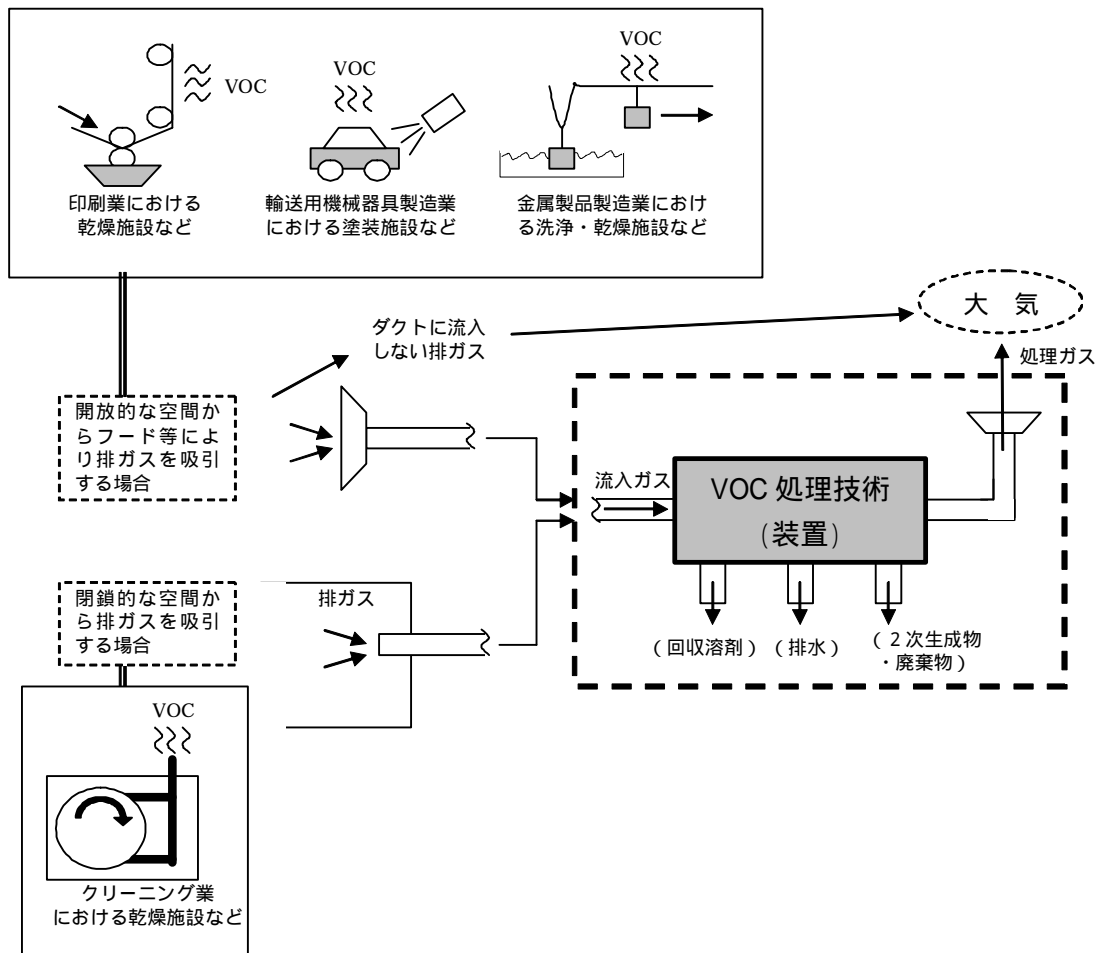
VOC
印刷業における乾燥施設など

VOC
輸送用機械器具製造業における塗装施設など

VOC
金属製品製造業における洗浄・乾燥施設など

ダクトに流入しない排ガス

大　気

処理ガス

開放的な空間からフード等により排ガスを吸引する場合

流入ガス

VOC 処理技術
（装置）

閉鎖的な空間から排ガスを吸引する場合

排ガス

（回収溶剤）（排水）（２次生成物・廃棄物）

VOC
クリーニング業における乾燥施設など